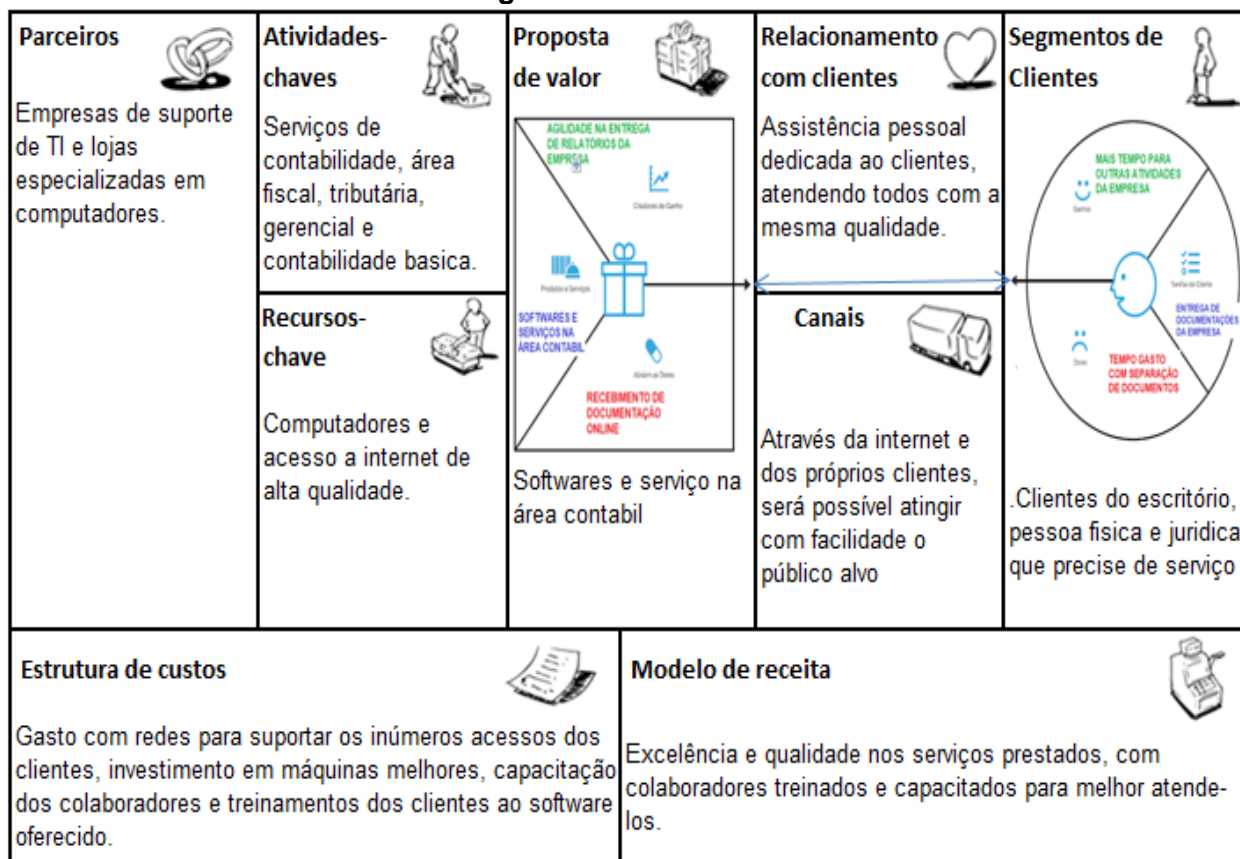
Parceiros

Empresas de suporte de TI e lojas especializadas em computadores.

Atividades-chaves

Serviços de contabilidade, área fiscal, tributária, gerencial e contabilidade basica.

Recursos-chave

Computadores e acesso a internet de alta qualidade.

Proposta de valor

AGILIDADE NA ENTREGA DE RELATÓRIOS DA EMPRESA

Criadores de Ganho

Produtos e Serviços

SOFTWARES E SERVIÇOS NA ÁREA CONTABIL

Aliviam as Dores

RECEBIMENTO DE DOCUMENTAÇÃO ONLINE

Softwares e serviço na área contabil

Relacionamento com clientes

Assistência pessoal dedicada ao clientes, atendendo todos com a mesma qualidade.

Canais

Através da internet e dos próprios clientes, será possível atingir com facilidade o público alvo

Segmentos de Clientes

MAIS TEMPO PARA OUTRAS ATIVIDADES DA EMPRESA

Ganhos

Tarefas do Cliente

ENTREGA DE DOCUMENTAÇÕES DA EMPRESA

Dores

TEMPO GASTO COM SEPARAÇÃO DE DOCUMENTOS

.Clientes do escritório, pessoa fisica e juridica que precise de serviço

Estrutura de custos

Gasto com redes para suportar os inúmeros acessos dos clientes, investimento em máquinas melhores, capacitação dos colaboradores e treinamentos dos clientes ao software oferecido.

Modelo de receita

Excelência e qualidade nos serviços prestados, com colaboradores treinados e capacitados para melhor atende-los.